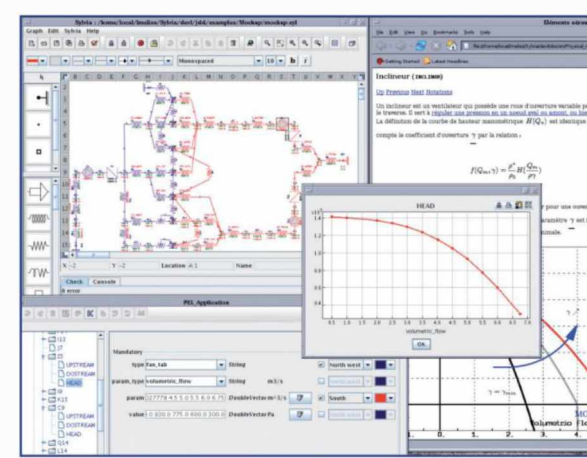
Sylvia : /home/local/lmdiss/Sylvia/dev/jdd/examples/Mockup/mockup.syl
Graph Edit Sylvia Help
Monospaced
10
b i
A B C D E F G H I J K L M N O P Q R S T U V W
X = 2
Y = 2
Location A1
Name
Check Console
0 error

Éléments aéra
File Edit View Go Bookmarks Tools Help
Getting Started Latest Headlines
Incliseur (INCLISE)
Up Previous Next Notations
Un incliseur est un ventilateur qui possède une roue d'ouverture variable p le travers. Il sert à réguler une pression en un noeud aval ou amont, ou bi La définition de la courbe de hauteur manométrique $H(Q_m)$ est identique
compte le coefficient d'ouverture $\gamma$ par la relation :
$f(Q_m, \gamma) = \frac{\rho^*}{\rho_0} H(\frac{Q_m}{\rho^*})$
r pour une ouve
aramètre $\gamma$ est
male.

HEAD
1.4
1.3
1.2
1.1
1.0
0.9
0.8
0.7
0.6
0.5
0.4
0.5 1.0 1.5 2.0 2.5 3.0 3.5 4.0 4.5 5.0 5.5 6.0 6.5 7.0
volumetric_flow
OK

PID_Application
I13
UPSTREAM
DOSTREAM
HEAD
K13
I15
UPSTREAM
DOSTREAM
HEAD
Q14
L14
Mandatory
type Fan_tab String North west
param_type Volumetric_flow String m3/s
param 2.7778 4.5 5.0 5.5 6.0 6.75 DoubleVector m3/s South
value 0.820 0.775 0.600 0.300 0 DoubleVector Pa
$\gamma = \gamma_{min}$
Volumetric Flo
1. 2. 3.